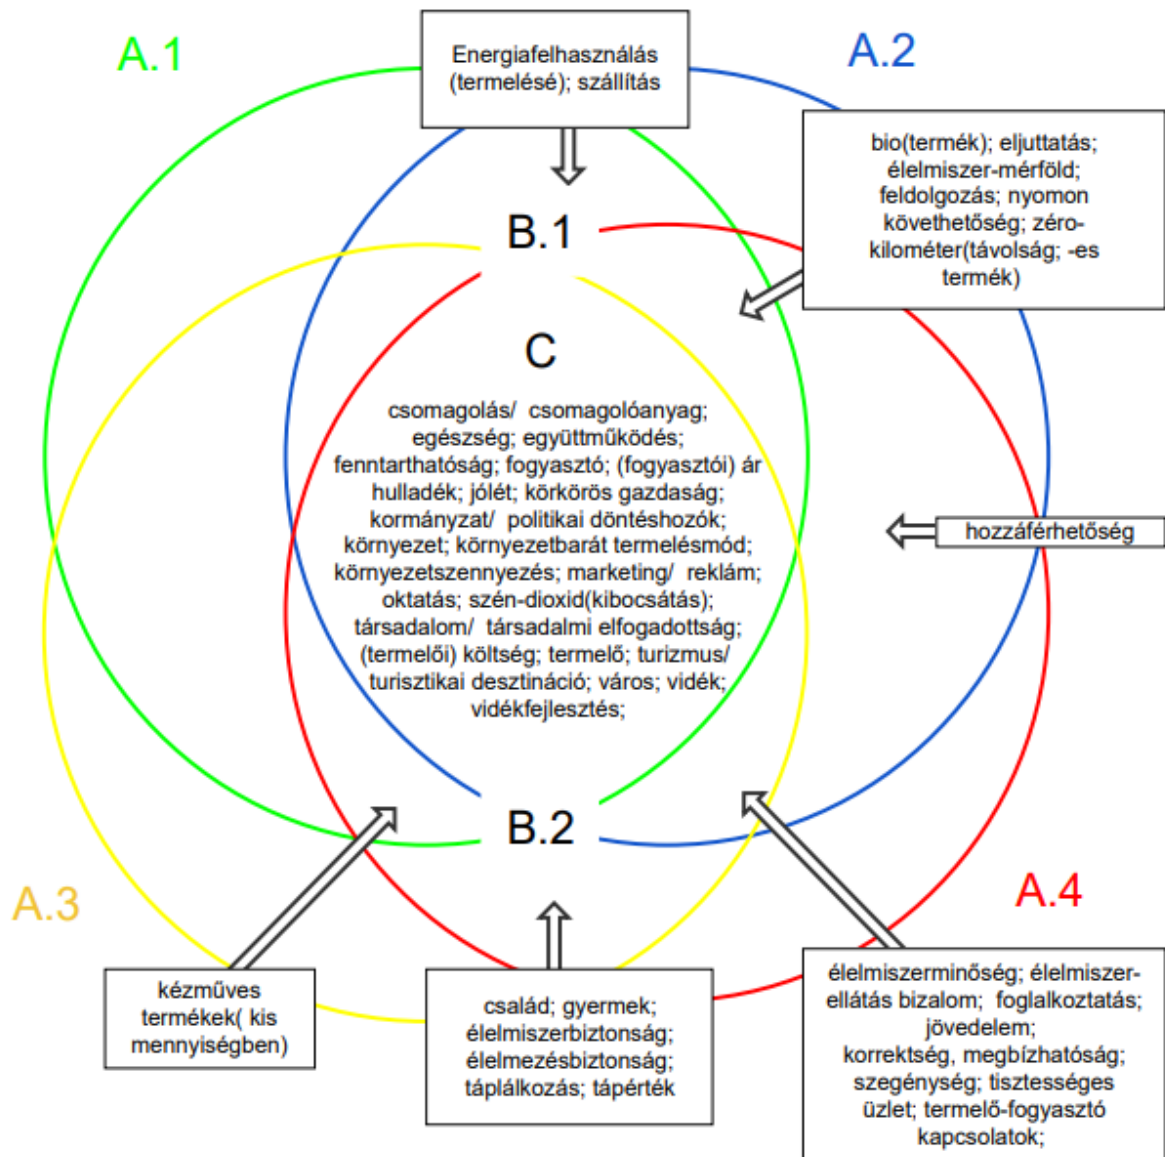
A.1

Energiafelhasználás (termelésé); szállítás

A.2

bio(termék); eljuttatás; élelmiszer-mérföld; feldolgozás; nyomon követhetőség; zéró-kilométer(távolság; -es termék)

B.1

C

csomagolás/ csomagolóanyag; egészség; együttműködés; fenntarthatóság; fogyasztó; (fogyasztói) ár hulladék; jólét; körkörös gazdaság; kormányzat/ politikai döntéshozók; környezet; környezetbarát termelésmód; környezetszennyezés; marketing/ reklám; oktatás; szén-dioxid(kibocsátás); társadalom/ társadalmi elfogadottság; (termelői) költség; termelő; turizmus/ turisztikai desztináció; város; vidék; vidékfejlesztés;

hozzáférhetőség

B.2

A.3

A.4

kézműves termékek( kis mennyiségben)

család; gyermek; élelmiszerbiztonság; élelmezésbiztonság; táplálkozás; tápérték

élelmiszerminőség; élelmiszer-ellátás bizalom; foglalkoztatás; jövedelem; korrektség, megbízhatóság; szegénység; tisztességes üzlet; termelő-fogyasztó kapcsolatok;